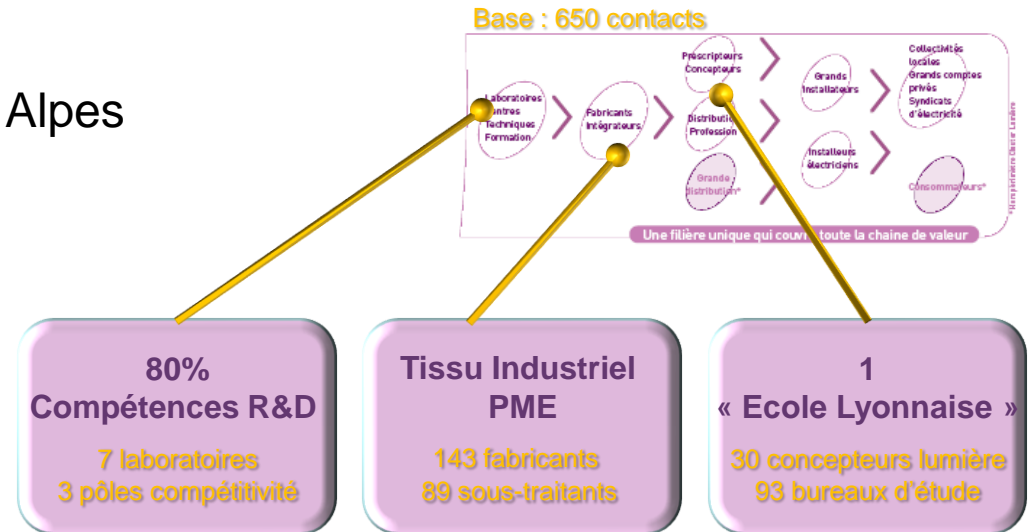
Base : 650 contacts

Alpes

Laboratoires Centres Techniques Formation

Fabricants Intégrateurs

Prescripteurs Concepteurs

Distribution Profession

Grande Distribution*

Grands Installateurs

Installeurs électriciens

Collectivités locales Grands comptes privés Syndicats d'électricité

Consommateurs*

Une filière unique qui couvre toute la chaine de valeur

80%
Compétences R&D

7 laboratoires
3 pôles compétitivité

Tissu Industriel
PME

143 fabricants
89 sous-traitants

1
« Ecole Lyonnaise »

30 concepteurs lumière
93 bureaux d'étude